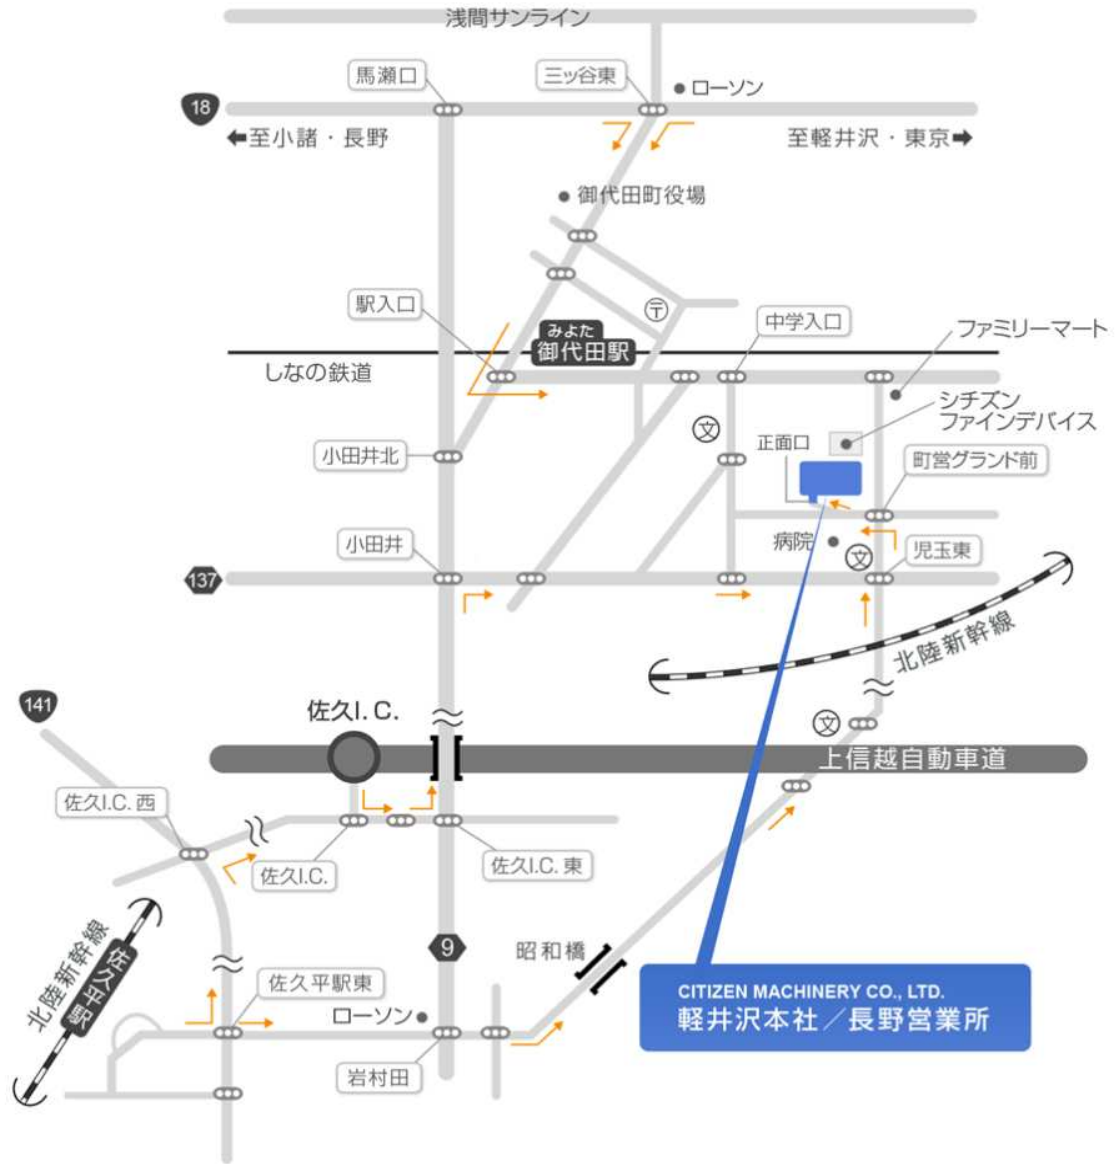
浅間サンライン

馬瀬口

三ッ谷東

ローソン

18

至小諸・長野

至軽井沢・東京

御代田町役場

駅入口

みよた
御代田駅

中学入口

ファミリーマート

しなの鉄道

シチズン
ファインデバイス

正面口

小田井北

町営グランド前

小田井

病院

児玉東

137

北陸新幹線

141

佐久I. C.

上信越自動車道

佐久I.C. 西

佐久I.C.

佐久I.C. 東

9

昭和橋

北陸新幹線

佐久平駅

佐久平駅東

ローソン

岩村田

CITIZEN MACHINERY CO., LTD.
軽井沢本社／長野営業所